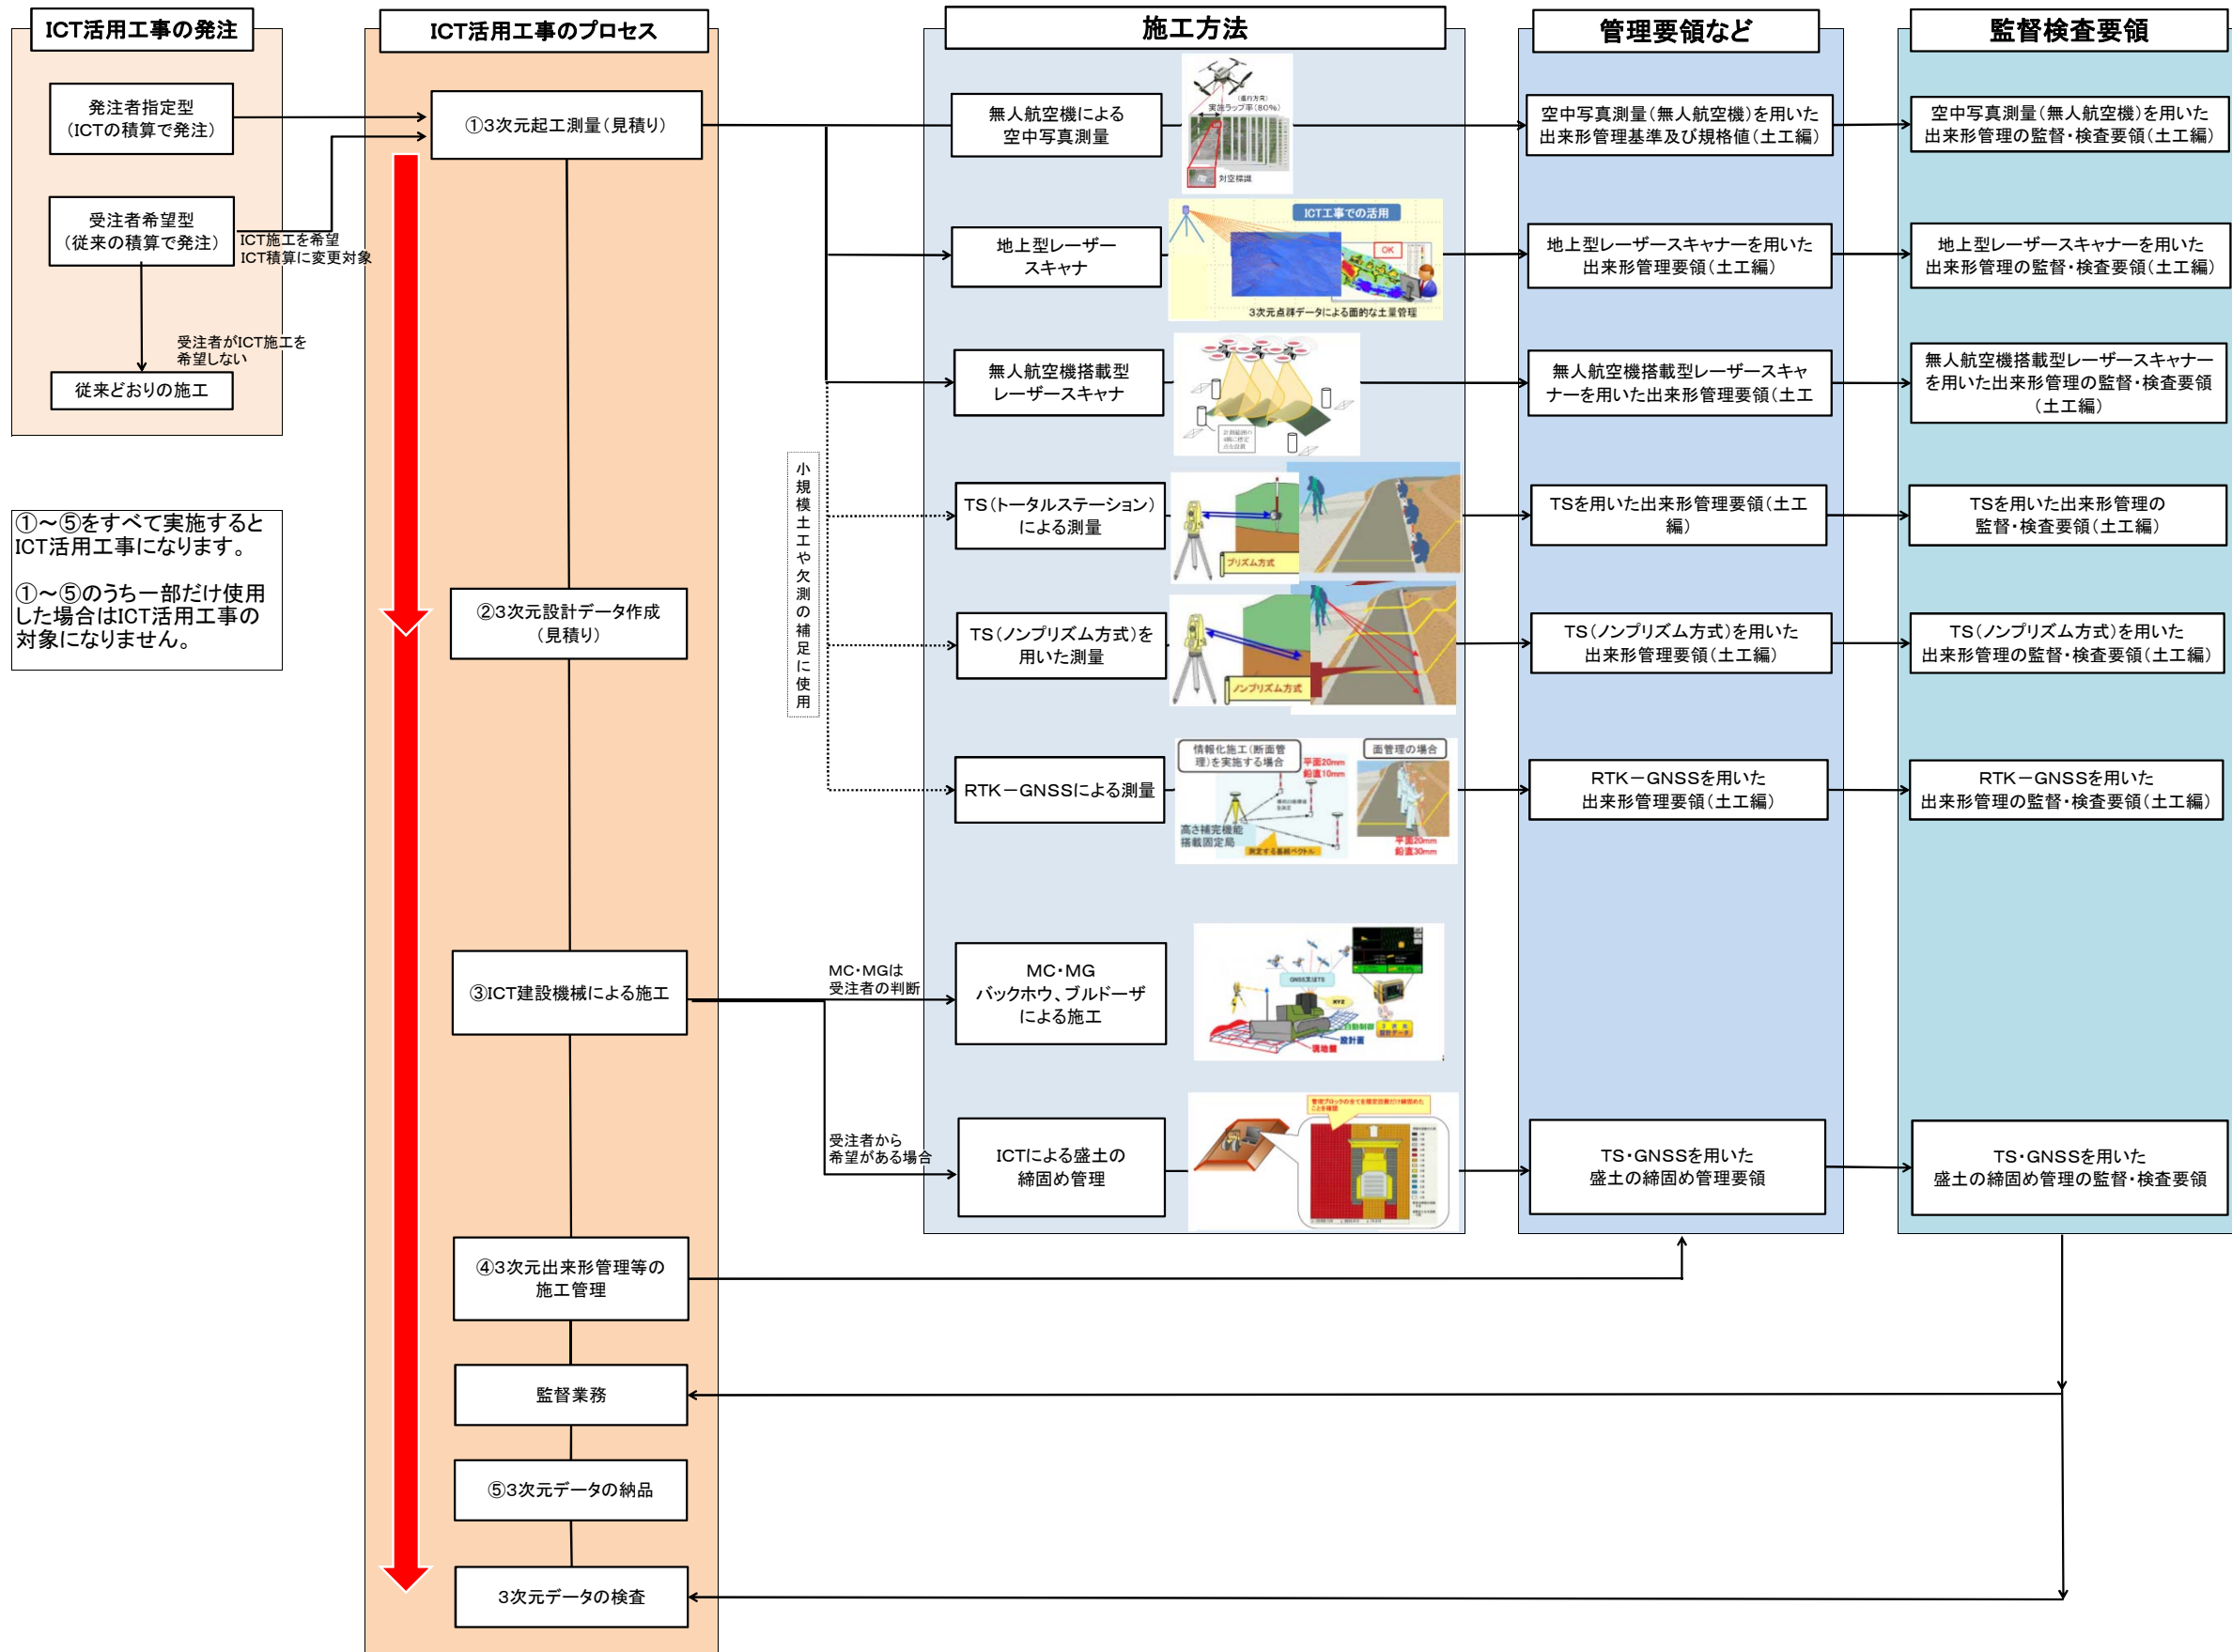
ICT活用工事の発注

発注者指定型
（ICTの積算で発注）

受注者希望型
（従来の積算で発注）

ICT施工を希望
ICT積算に変更対象

受注者がICT施工を
希望しない

従来どおりの施工

①～⑤をすべて実施するとICT活用工事になります。

①～⑤のうち一部だけ使用した場合はICT活用工事の対象になりません。

ICT活用工事のプロセス

①3次元起工測量（見積り）

②3次元設計データ作成
（見積り）

③ICT建設機械による施工

④3次元出来形管理等の
施工管理

監督業務

⑤3次元データの納品

3次元データの検査

小規模土工や欠測の補足に使用

MC・MGは
受注者の判断

受注者から
希望がある場合

施工方法

無人航空機による
空中写真測量

対空標識

地上型レーザー
スキャナ

ICT工事での活用

OK

3次元点群データによる面的な土量管理

無人航空機搭載型
レーザースキャナ

TS（トータルステーション）
による測量

プリズム方式

TS（ノンプリズム方式）を
用いた測量

ノンプリズム方式

RTK－GNSSによる測量

情報化施工（断面管理）を実施する場合

面管理の場合

平面20mm
鉛直10mm

高さ補完機能
搭載固定局

平面20mm
鉛直30mm

MC・MG
バックホウ、ブルドーザ
による施工

ICTによる盛土の
締固め管理

管理要領など

空中写真測量（無人航空機）を用いた
出来形管理基準及び規格値（土工編）

地上型レーザースキャナーを用いた
出来形管理要領（土工編）

無人航空機搭載型レーザースキャナーを用いた出来形管理要領（土工

TSを用いた出来形管理要領（土工編）

TS（ノンプリズム方式）を用いた
出来形管理要領（土工編）

RTK－GNSSを用いた
出来形管理要領（土工編）

TS・GNSSを用いた
盛土の締固め管理要領

監督検査要領

空中写真測量（無人航空機）を用いた
出来形管理の監督・検査要領（土工編）

地上型レーザースキャナーを用いた
出来形管理の監督・検査要領（土工編）

無人航空機搭載型レーザースキャナーを用いた出来形管理の監督・検査要領
（土工編）

TSを用いた出来形管理の
監督・検査要領（土工編）

TS（ノンプリズム方式）を用いた
出来形管理の監督・検査要領（土工編）

RTK－GNSSを用いた
出来形管理の監督・検査要領（土工編）

TS・GNSSを用いた
盛土の締固め管理の監督・検査要領